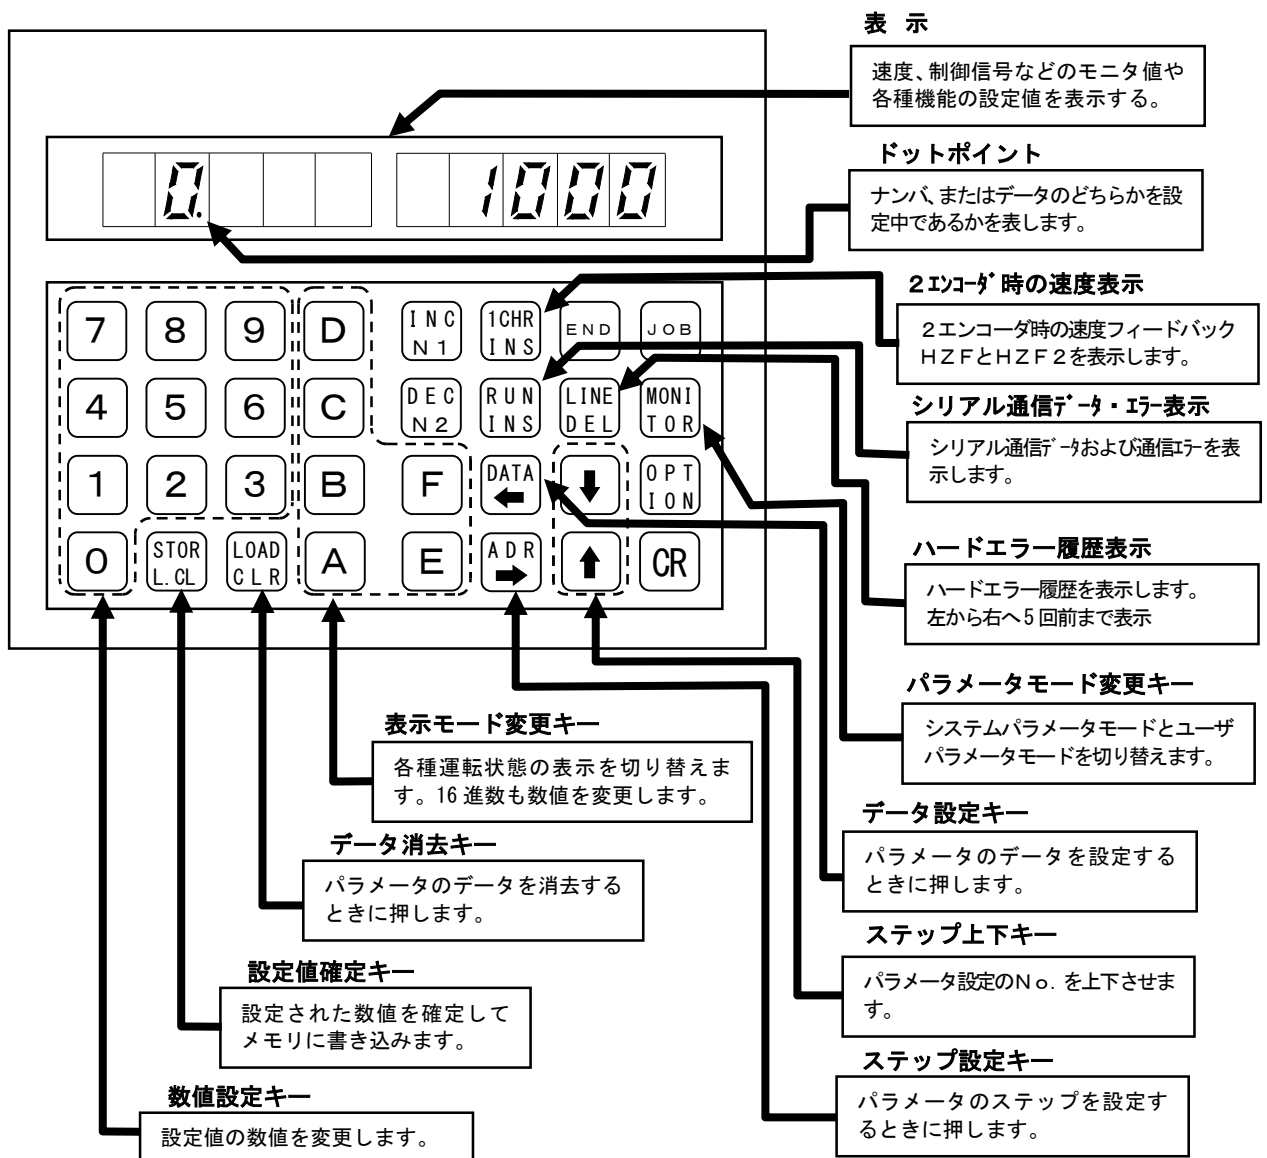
表 示

速度、制御信号などのモニタ値や各種機能の設定値を表示する。

0. 1000

ドットポイント

ナンバ、またはデータのどちらかを設定中であるかを表します。

2ｴﾝｺｰﾀﾞ時の速度表示

2エンコーダ時の速度フィードバックHZFとHZF2を表示します。

シリアル通信ﾃﾞｰﾀ・ｴﾗｰ表示

シリアル通信ﾃﾞｰﾀおよび通信ｴﾗｰを表示します。

7 8 9 D INC N1 1CHR INS END JOB

4 5 6 C DEC N2 RUN INS LINE DEL MONI TOR

1 2 3 B F DATA ← ↓ OPT ION

0 STOR L.CL LOAD CLR A E ADR → ↑ CR

ハードエラー履歴表示

ハードエラー履歴を表示します。左から右へ5回前まで表示

パラメータモード変更キー

システムパラメータモードとユーザパラメータモードを切り替えます。

表示モード変更キー

各種運転状態の表示を切り替えます。16進数も数値を変更します。

データ設定キー

パラメータのデータを設定するときに押します。

データ消去キー

パラメータのデータを消去するときに押します。

ステップ上下キー

パラメータ設定のNo.を上下させます。

設定値確定キー

設定された数値を確定してメモリに書き込みます。

ステップ設定キー

パラメータのステップを設定するときに押します。

数値設定キー

設定値の数値を変更します。